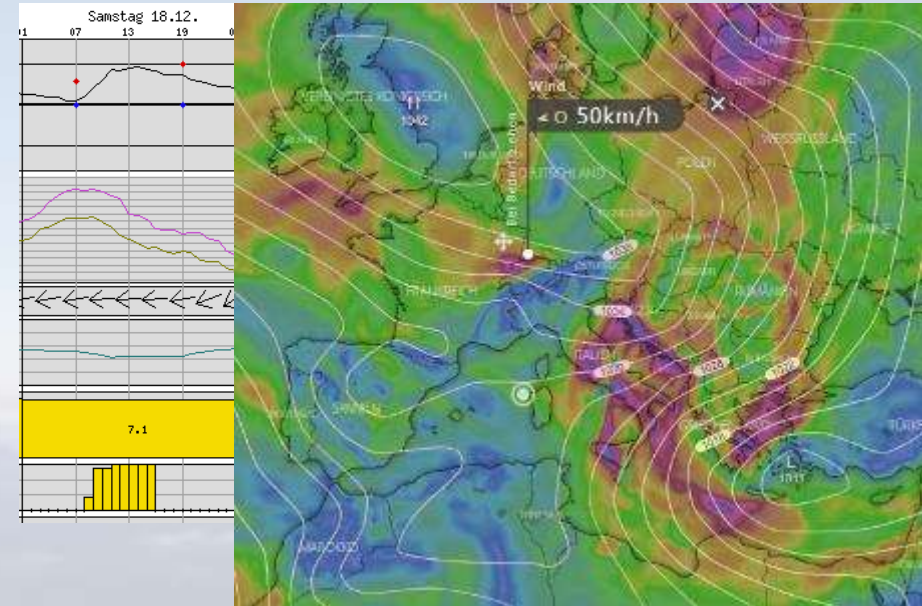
Samstag 18.12.

01 07 13 19 0

7.1

Wind

50km/h

VEREINIGTES KÖNIGREICH

H

1042

DEUTSCHLAND

POLEN

WEISSRUSSLAND

FRANKREICH

RUMÄNIEN

ITALIEN

SPANIEN

TÜRKEI

L

1011

MAROKKO

Bei Bedarf suchen

1028

1020

1016